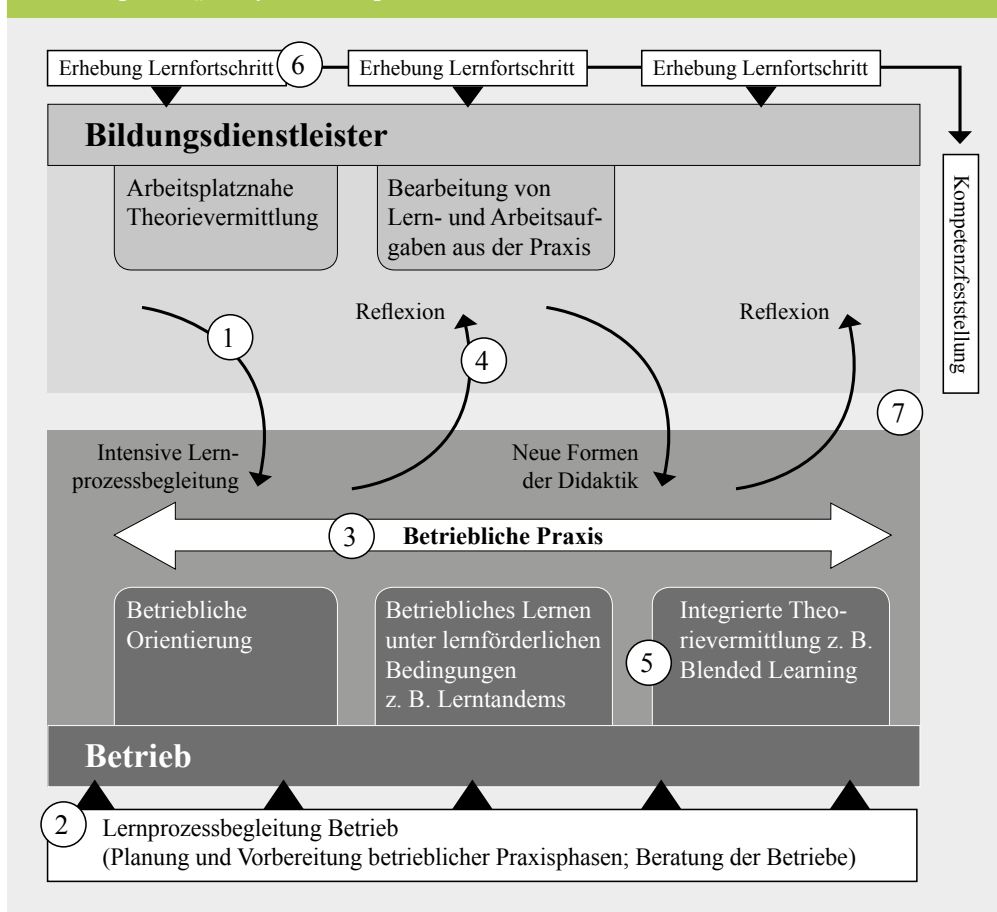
Erhebung Lernfortschritt 6 Erhebung Lernfortschritt Erhebung Lernfortschritt

Bildungsdienstleister

Arbeitsplatznahe Theorievermittlung

Bearbeitung von Lern- und Arbeitsaufgaben aus der Praxis

Kompetenzfeststellung

Reflexion

Reflexion

1

4

7

Intensive Lernprozessbegleitung

Neue Formen der Didaktik

3 Betriebliche Praxis

Betriebliche Orientierung

Betriebliches Lernen unter lernförderlichen Bedingungen z. B. Lerntandems

5 Integrierte Theorievermittlung z. B. Blended Learning

Betrieb

2 Lernprozessbegleitung Betrieb (Planung und Vorbereitung betrieblicher Praxisphasen; Beratung der Betriebe)